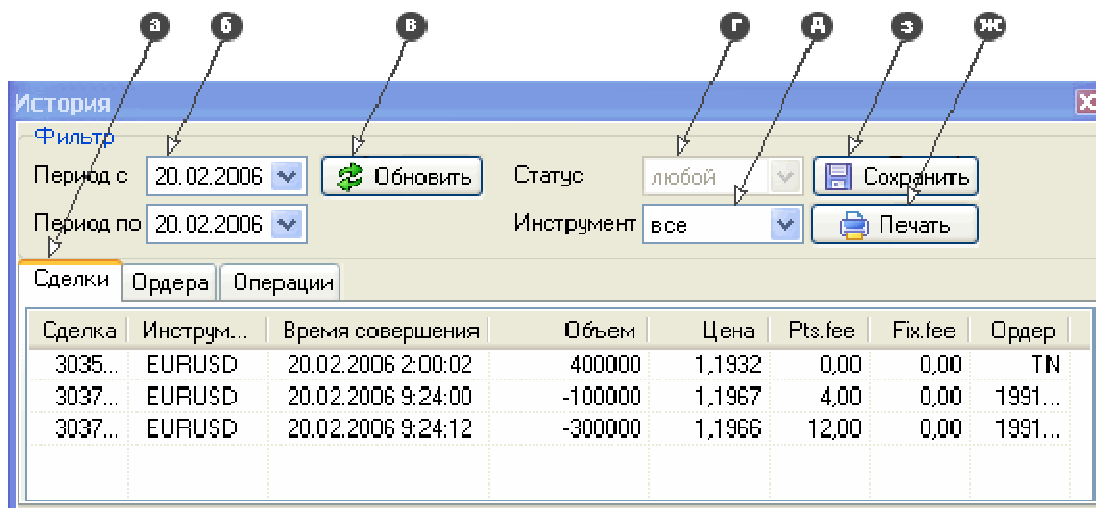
а б в г д з ж

История

Фильтр

Период с 20.02.2006

Период по 20.02.2006

Обновить

Статус любой

Инструмент все

Сохранить

Печать

Сделки | Ордера | Операции

| Сделка | Инструм... | Время совершения | Объем | Цена | Pts.fee | Fix.fee | Ордер |
|---|---|---|---|---|---|---|---|
| 3035... | EURUSD | 20.02.2006 2:00:02 | 400000 | 1,1932 | 0,00 | 0,00 | TIN |
| 3037... | EURUSD | 20.02.2006 9:24:00 | -100000 | 1,1967 | 4,00 | 0,00 | 1991... |
| 3037... | EURUSD | 20.02.2006 9:24:12 | -300000 | 1,1966 | 12,00 | 0,00 | 1991... |